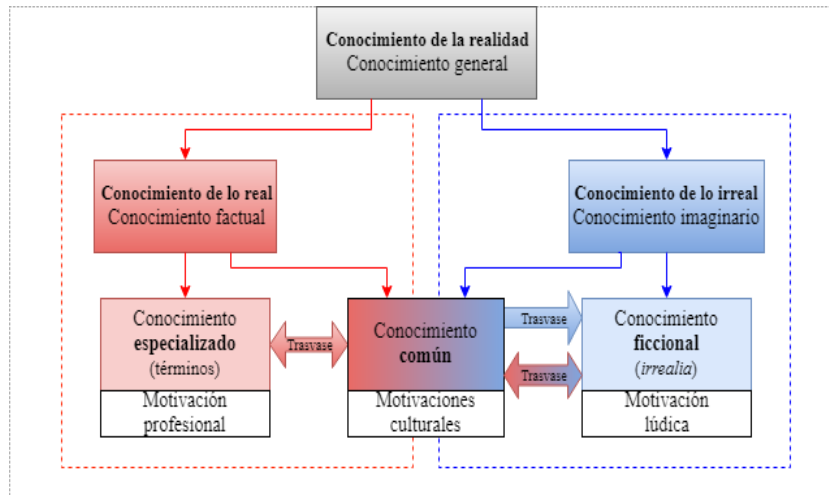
Conocimiento de la realidad
Conocimiento general

Conocimiento de lo real
Conocimiento factual

Conocimiento de lo irreal
Conocimiento imaginario

Conocimiento especializado (términos)

Motivación profesional

Trasvase

Conocimiento común

Motivaciones culturales

Trasvase

Trasvase

Conocimiento ficcional (*irrealia*)

Motivación lúdica